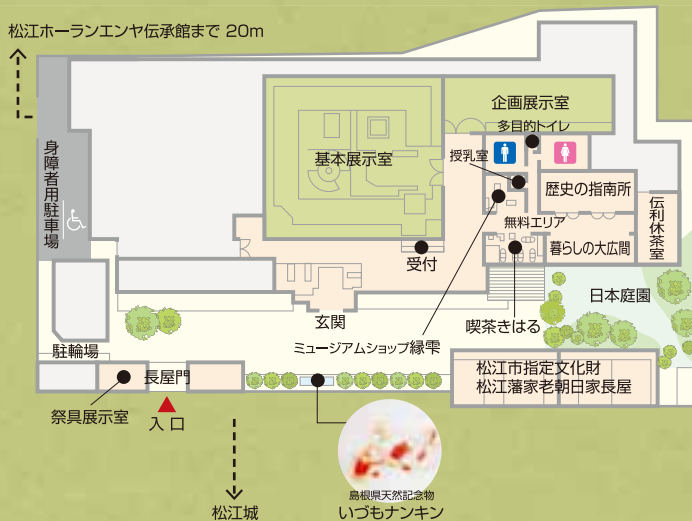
松江ホーランエンヤ伝承館まで 20m

身障者用駐車場

基本展示室

企画展示室

多目的トイレ

授乳室

歴史の指南所

無料エリア

暮らしの大広間

伝利休茶室

受付

日本庭園

玄関

喫茶きはる

ミュージアムショップ縁雫

駐輪場

長屋門

松江市指定文化財
松江藩家老朝日家長屋

祭具展示室

入口

島根県天然記念物
いづもナンキン

松江城